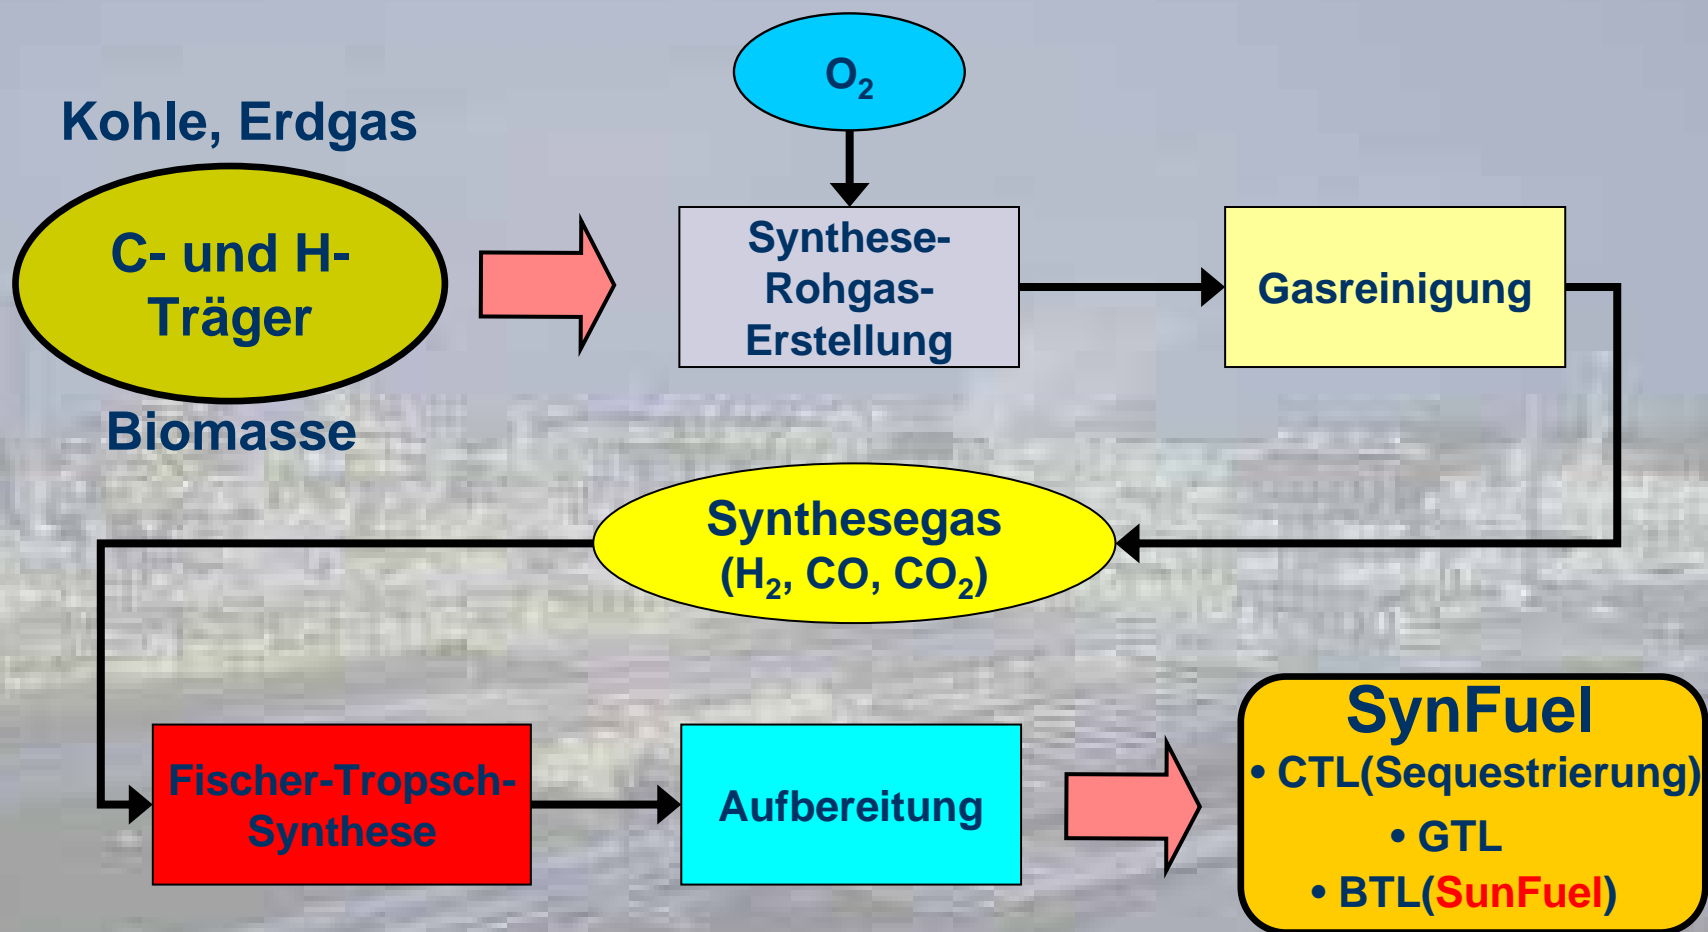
Kohle, Erdgas

C- und H-Träger

Biomasse

$O_2$

Synthese-Rohgas-Erstellung

Gasreinigung

Synthesegas ($H_2$, $CO$, $CO_2$)

Fischer-Tropsch-Synthese

Aufbereitung

SynFuel
• CTL(Sequestrierung)
• GTL
• BTL(SunFuel)